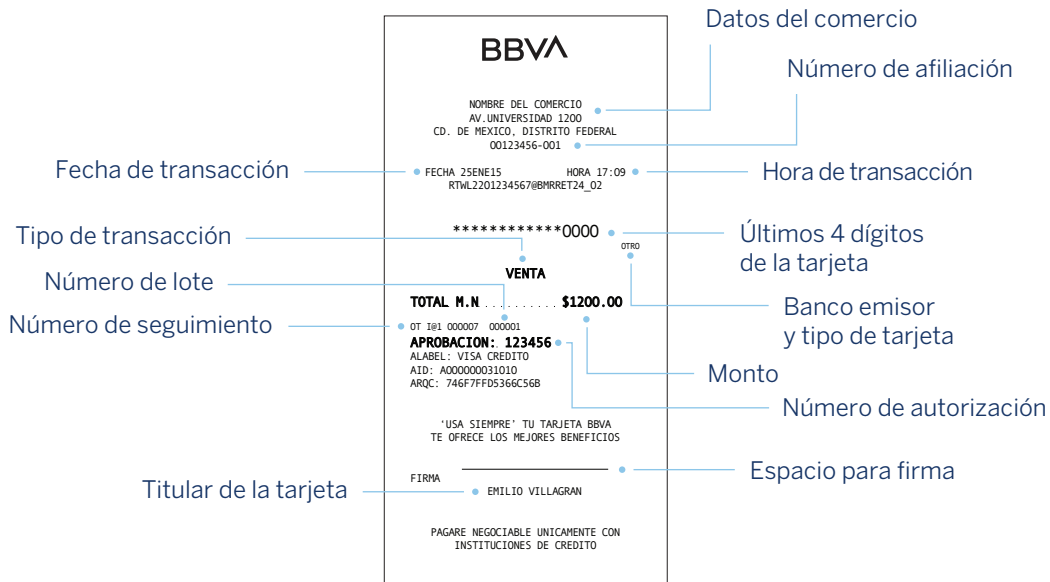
Datos del comercio

Número de afiliación

BBVA

NOMBRE DEL COMERCIO
AV.UNIVERSIDAD 1200
CD. DE MEXICO, DISTRITO FEDERAL
00123456-001

Fecha de transacción

FECHA 25ENE15 HORA 17:09

Hora de transacción

RTWL22O1234567@BMRRET24_02

Tipo de transacción

************0000

Últimos 4 dígitos de la tarjeta

OTRO

VENTA

Número de lote

TOTAL M.N ........ $1200.00

Banco emisor y tipo de tarjeta

Número de seguimiento

OT I@1 000007 000001

APROBACION: 123456
ALABEL: VISA CREDITO
AID: A000000031010
ARQC: 746F7FFD5366C56B

Monto

Número de autorización

'USA SIEMPRE' TU TARJETA BBVA
TE OFRECE LOS MEJORES BENEFICIOS

Espacio para firma

FIRMA

Titular de la tarjeta

EMILIO VILLAGRAN

PAGARE NEGOCIABLE UNICAMENTE CON
INSTITUCIONES DE CREDITO